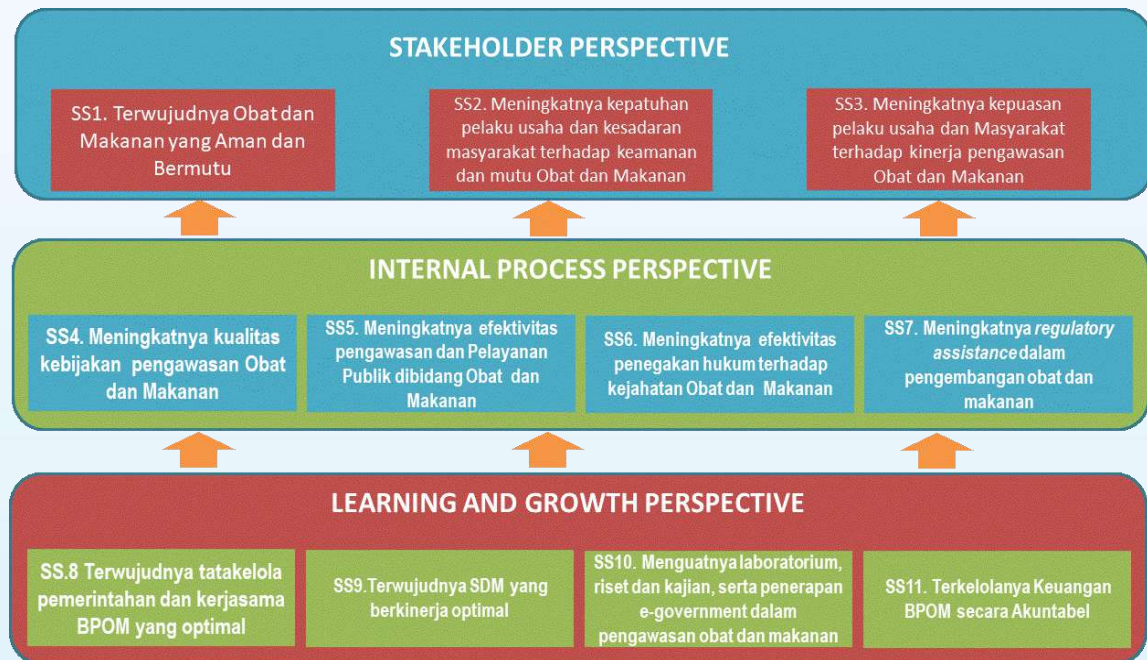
STAKEHOLDER PERSPECTIVE

SS1. Terwujudnya Obat dan Makanan yang Aman dan Bermutu

SS2. Meningkatnya kepatuhan pelaku usaha dan kesadaran masyarakat terhadap keamanan dan mutu Obat dan Makanan

SS3. Meningkatnya kepuasan pelaku usaha dan Masyarakat terhadap kinerja pengawasan Obat dan Makanan

INTERNAL PROCESS PERSPECTIVE

SS4. Meningkatnya kualitas kebijakan pengawasan Obat dan Makanan

SS5. Meningkatnya efektivitas pengawasan dan Pelayanan Publik dibidang Obat dan Makanan

SS6. Meningkatnya efektivitas penegakan hukum terhadap kejahatan Obat dan Makanan

SS7. Meningkatnya regulatory assistance dalam pengembangan obat dan makanan

LEARNING AND GROWTH PERSPECTIVE

SS.8 Terwujudnya tatakelola pemerintahan dan kerjasama BPOM yang optimal

SS9.Terwujudnya SDM yang berkinerja optimal

SS10. Menguatnya laboratorium, riset dan kajian, serta penerapan e-government dalam pengawasan obat dan makanan

SS11. Terkelolanya Keuangan BPOM secara Akuntabel